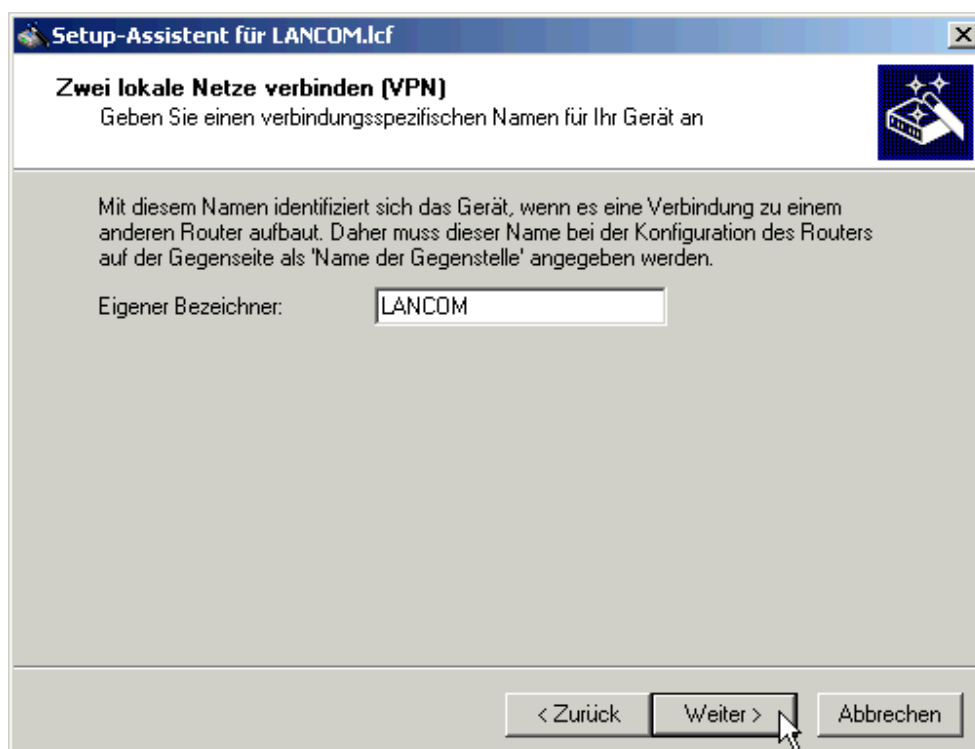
Setup-Assistent für LANCOM.lcf

Zwei lokale Netze verbinden (VPN)
Geben Sie einen verbindungsspezifischen Namen für Ihr Gerät an

Mit diesem Namen identifiziert sich das Gerät, wenn es eine Verbindung zu einem anderen Router aufbaut. Daher muss dieser Name bei der Konfiguration des Routers auf der Gegenseite als 'Name der Gegenstelle' angegeben werden.

Eigener Bezeichner: LANCOM

< Zurück Weiter > Abbrechen